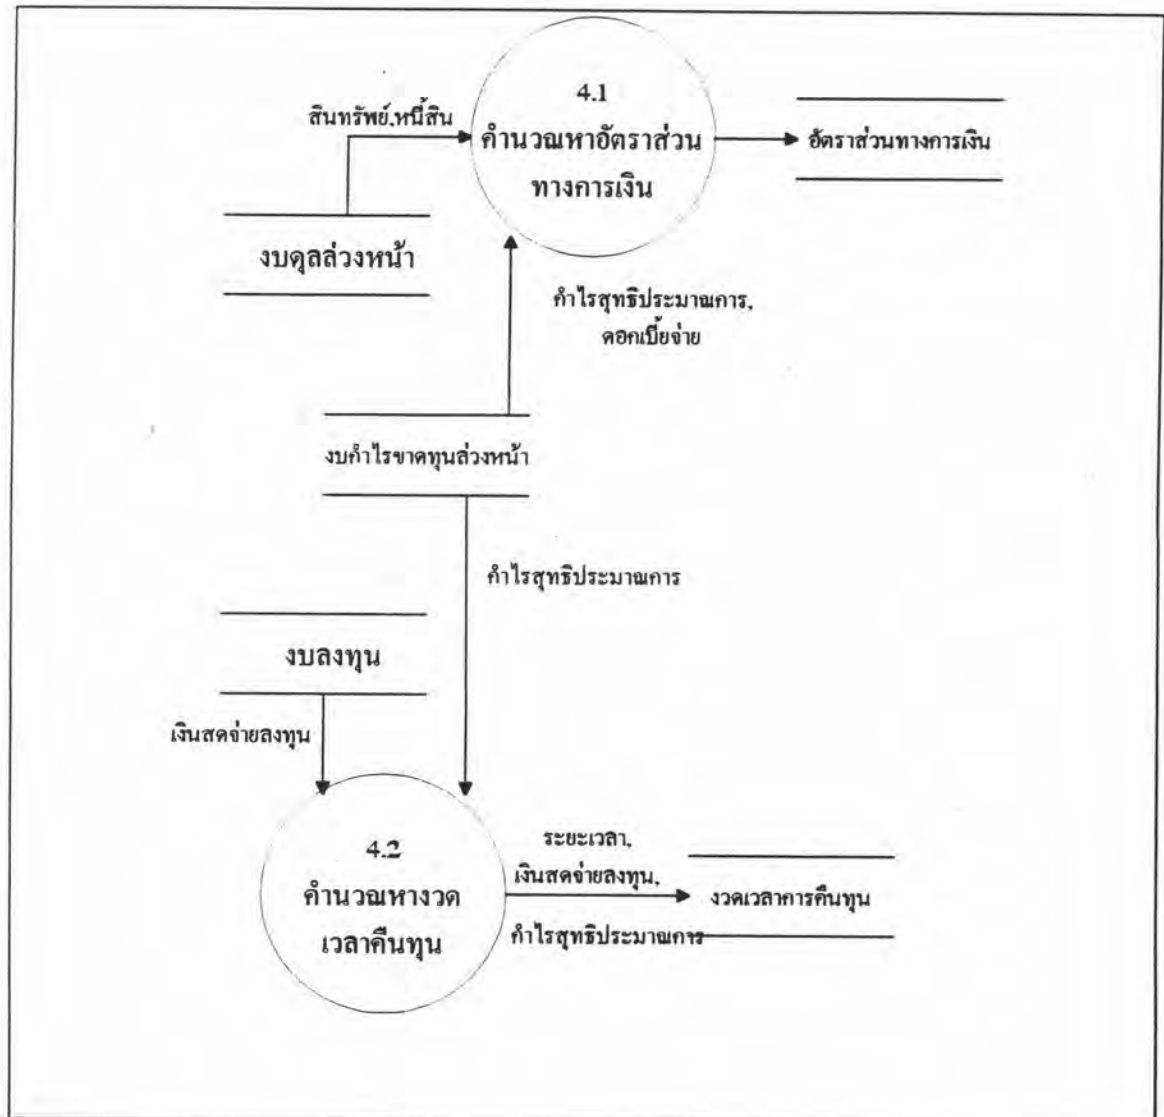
สินทรัพย์,หนี้สิน

4.1
คำนวณหาอัตราส่วนทางการเงิน

อัตราส่วนทางการเงิน

งบดุลล่วงหน้า

กำไรสุทธิประมาณการ,
ดอกเบี้ยจ่าย

งบกำไรขาดทุนล่วงหน้า

กำไรสุทธิประมาณการ

งบลงทุน

เงินสดจ่ายลงทุน

4.2
คำนวณหางวดเวลาคืนทุน

ระยะเวลา,
เงินสดจ่ายลงทุน,
กำไรสุทธิประมาณการ

งวดเวลาการคืนทุน